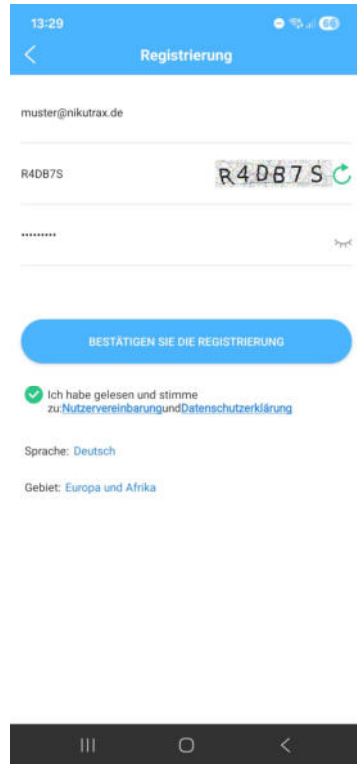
13:29

Registrierung

muster@nikutrax.de

R4DB7S

R4DB7S

.........

BESTÄTIGEN SIE DIE REGISTRIERUNG

Ich habe gelesen und stimme zu:NutzervereinbarungundDatenschutzerklärung

Sprache: Deutsch

Gebiet: Europa und Afrika